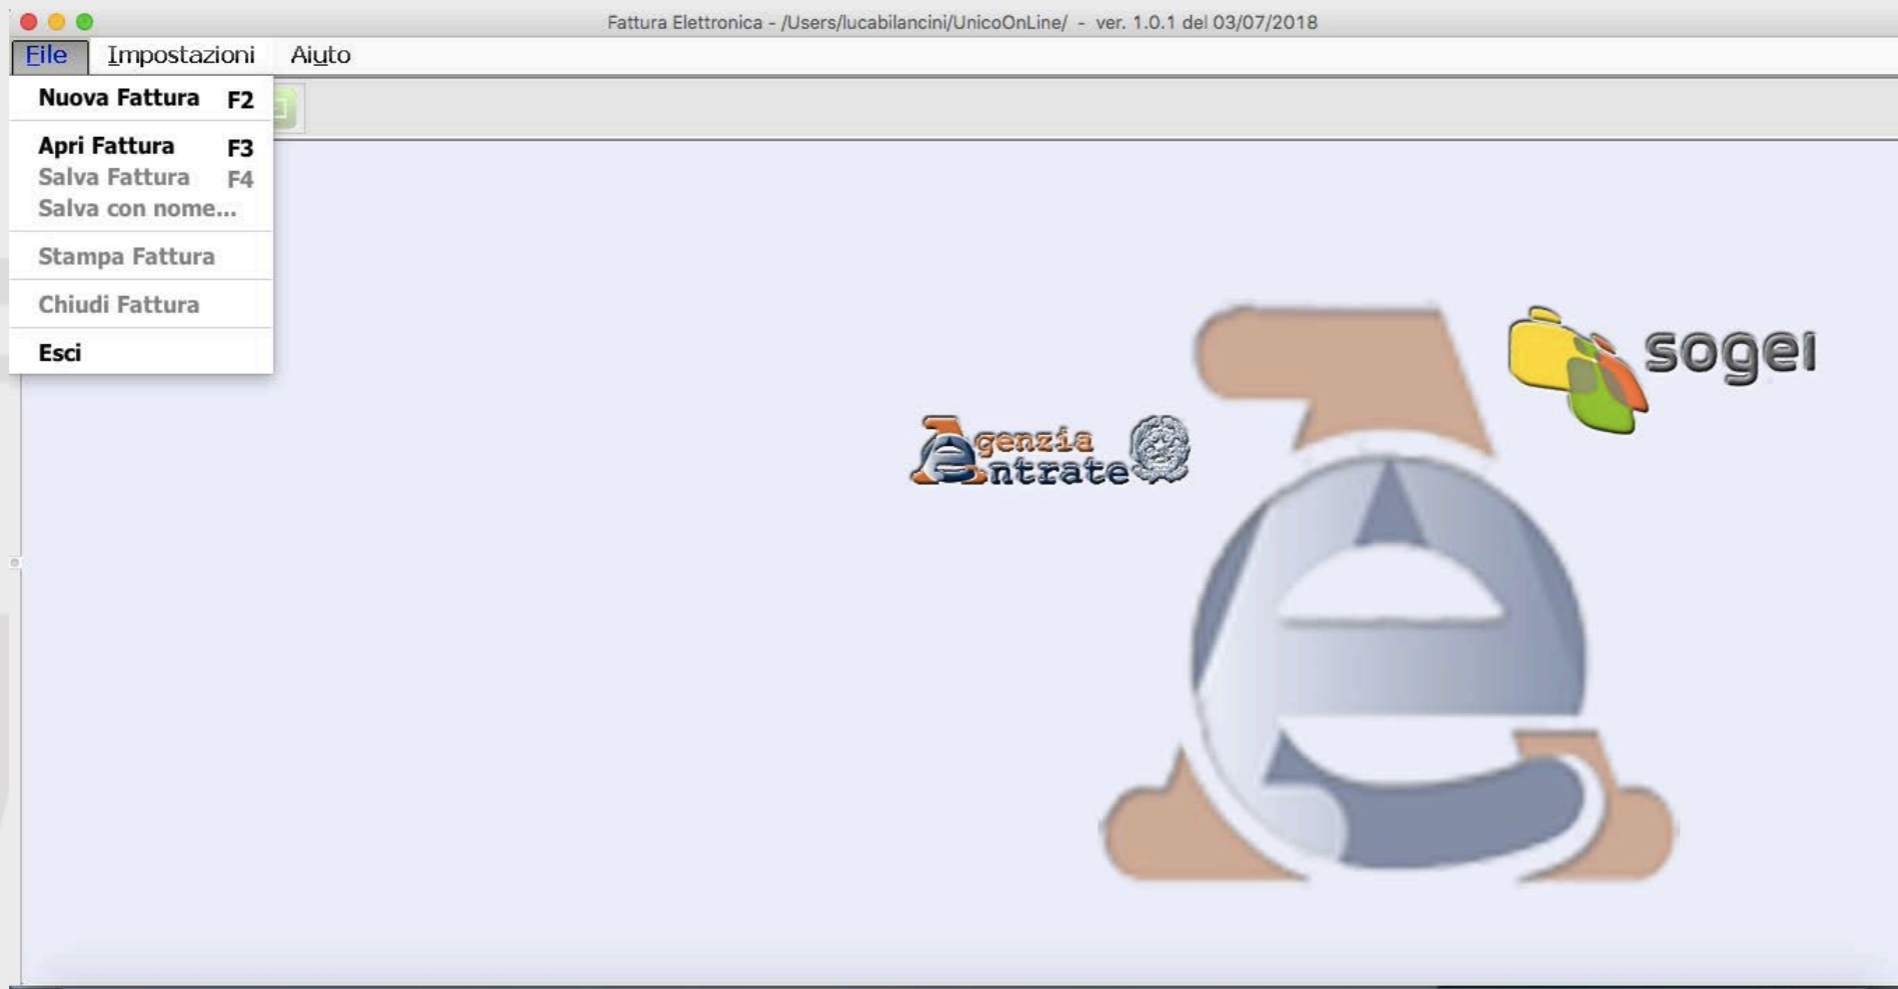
Fattura Elettronica - /Users/lucabilancini/UnicoOnLine/ - ver. 1.0.1 del 03/07/2018

File Impostazioni Aiuto

Nuova Fattura F2
Apri Fattura F3
Salva Fattura F4
Salva con nome...
Stampa Fattura
Chiudi Fattura
Esci

Agenzia Entrate

sogei